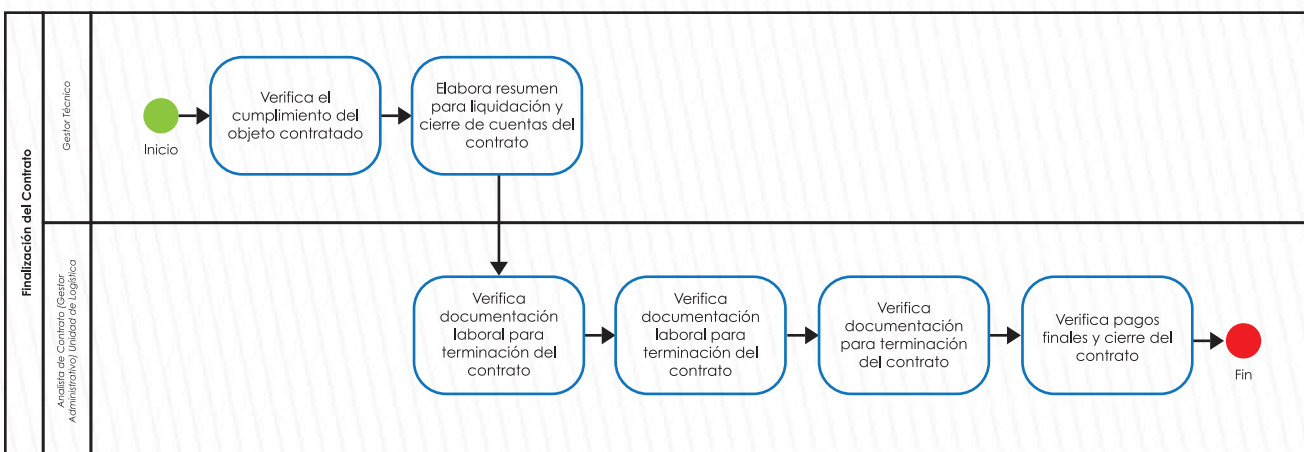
Finalización del Contrato

Gestor Técnico

Inicio

Verifica el cumplimiento del objeto contratado

Elabora resumen para liquidación y cierre de cuentas del contrato

Analista de Contrato (Gestor Administrativo) Unidad de Logística

Verifica documentación laboral para terminación del contrato

Verifica documentación laboral para terminación del contrato

Verifica documentación para terminación del contrato

Verifica pagos finales y cierre del contrato

Fin